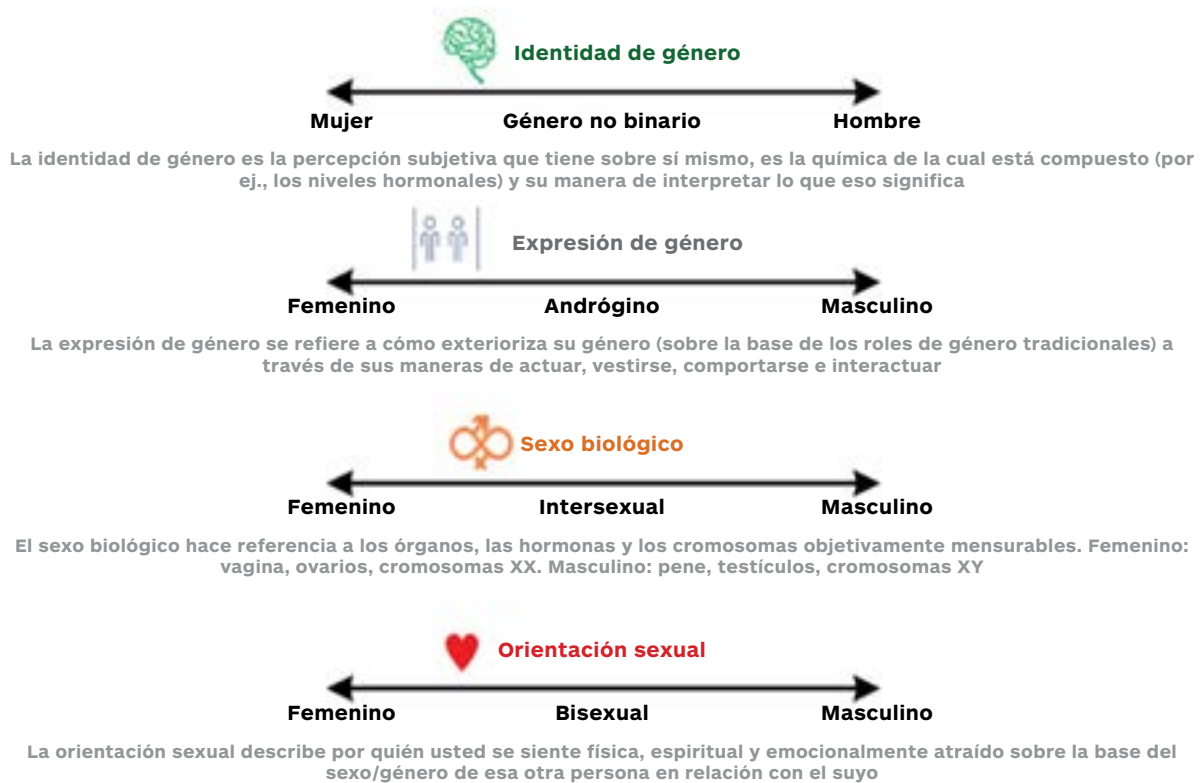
Identidad de género

Mujer Género no binario Hombre

La identidad de género es la percepción subjetiva que tiene sobre sí mismo, es la química de la cual está compuesto (por ej., los niveles hormonales) y su manera de interpretar lo que eso significa

Expresión de género

Femenino Andrógino Masculino

La expresión de género se refiere a cómo exterioriza su género (sobre la base de los roles de género tradicionales) a través de sus maneras de actuar, vestirse, comportarse e interactuar

Sexo biológico

Femenino Intersexual Masculino

El sexo biológico hace referencia a los órganos, las hormonas y los cromosomas objetivamente mensurables. Femenino: vagina, ovarios, cromosomas XX. Masculino: pene, testículos, cromosomas XY

Orientación sexual

Femenino Bisexual Masculino

La orientación sexual describe por quién usted se siente física, espiritual y emocionalmente atraído sobre la base del sexo/género de esa otra persona en relación con el suyo